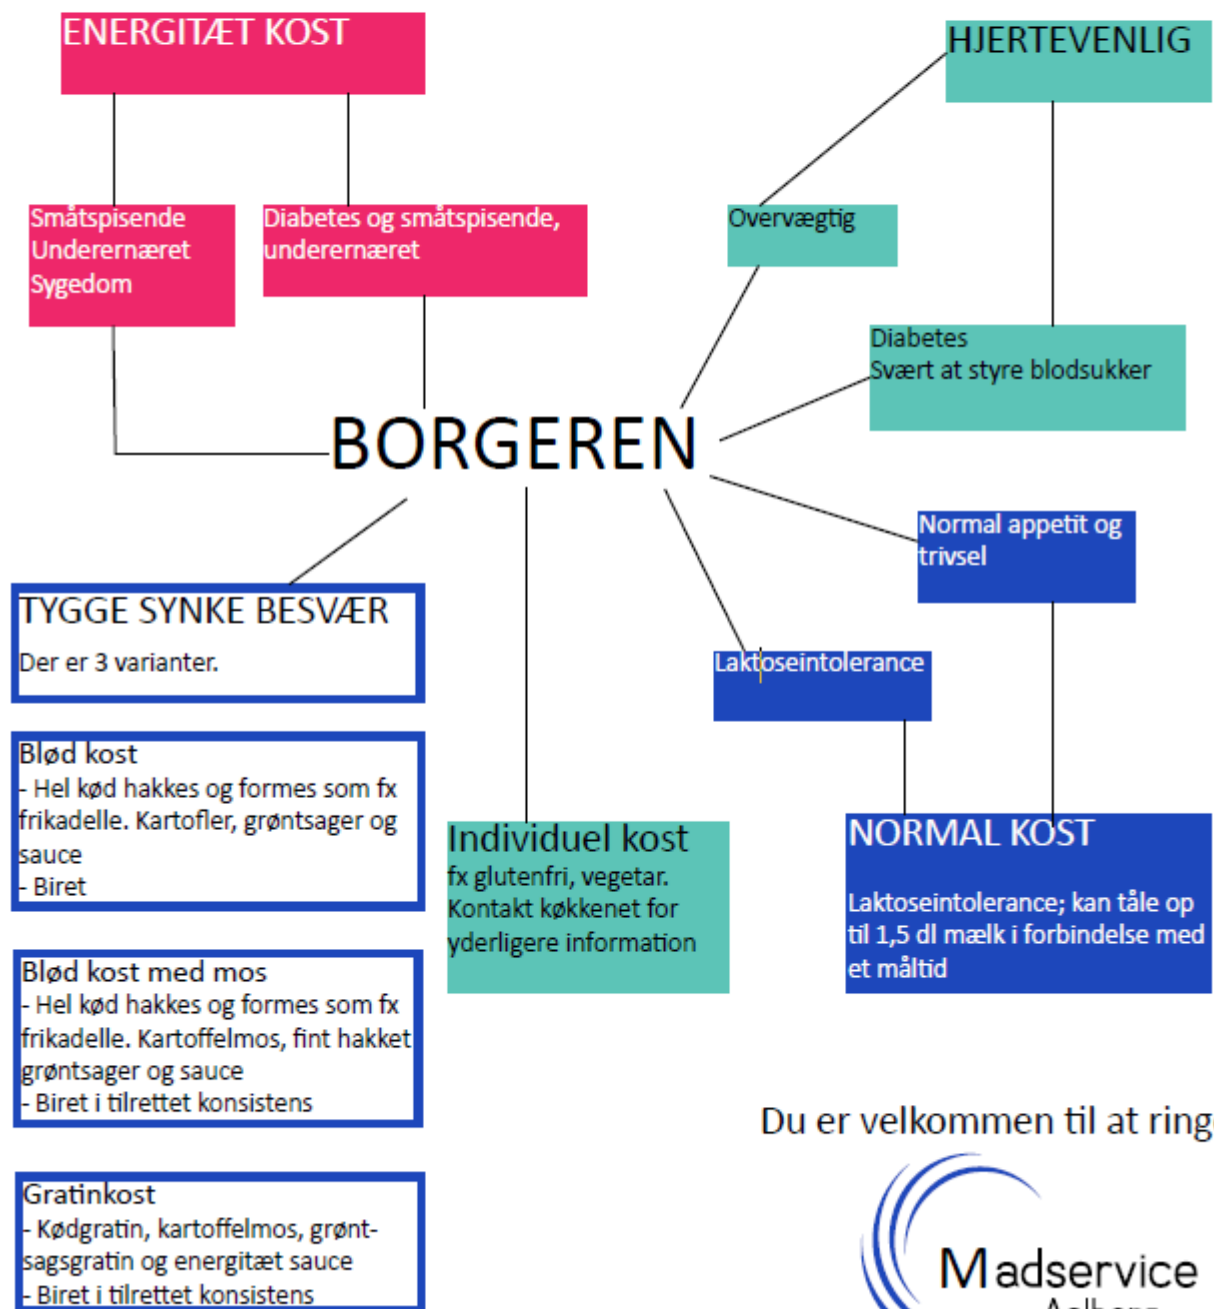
ENERGITÆT KOST

Småtspisende
Underernæret
Sygedom

Diabetes og småtspisende, underernæret

HJERTEVENLIG

Overvægtig

Diabetes
Svært at styre blodsukker

BORGEREN

TYGGE SYNKE BESVÆR
Der er 3 varianter.

Normal appetit og trivsel

Laktoseintolerance

Blød kost
- Hel kød hakkes og formes som fx frikadelle. Kartofler, grøntsager og sauce
- Biret

Individuel kost
fx glutenfri, vegetar. Kontakt køkkenet for yderligere information

NORMAL KOST
Laktoseintolerance; kan tåle op til 1,5 dl mælk i forbindelse med et måltid

Blød kost med mos
- Hel kød hakkes og formes som fx frikadelle. Kartoffelmos, fint hakket grøntsager og sauce
- Biret i tilrettet konsistens

Du er velkommen til at ring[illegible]

Gratinkost
- Kødgratin, kartoffelmos, grøntsagsgratin og energitæt sauce
- Biret i tilrettet konsistens

Madservice
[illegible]